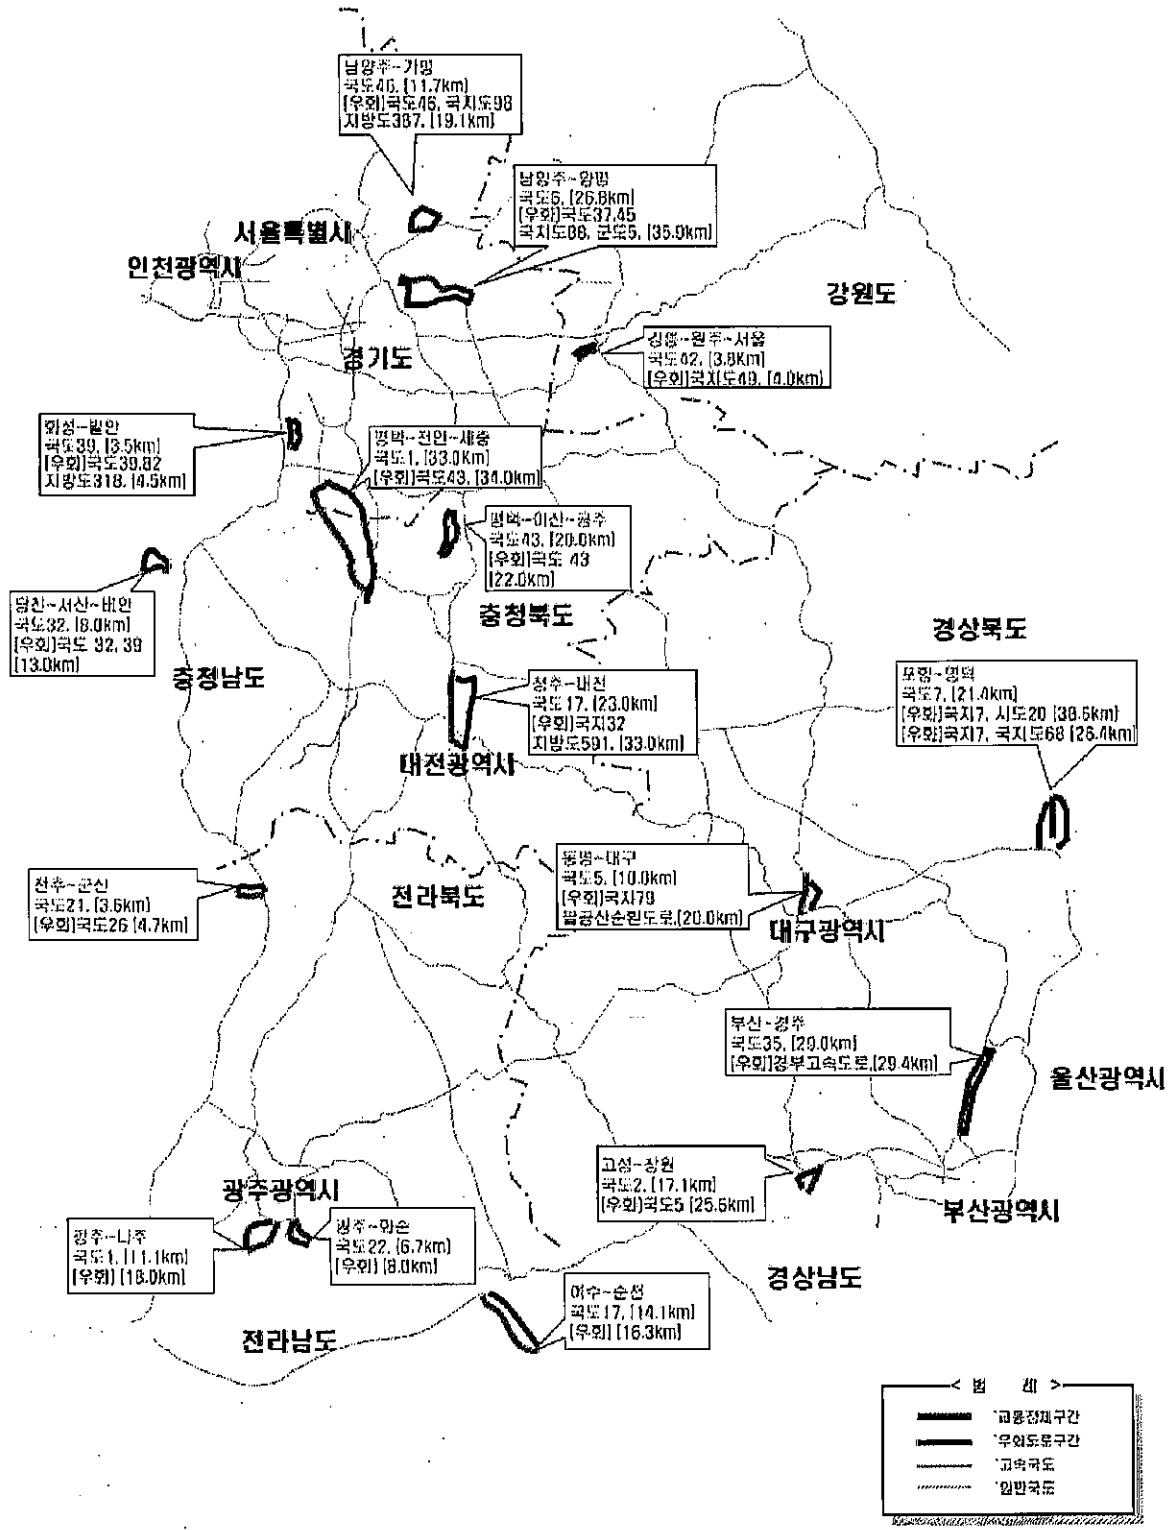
남양주~가평
국도46, [11.7km]
[우회]국도46, 국지도98
지방도387, [19.1km]

남양주~양평
국도6, [26.8km]
[우회]국도37,45
국지도88, 군도5, [35.0km]

서울특별시

인천광역시

강원도

경기도

강릉~원주~서울
국도42, [3.8km]
[우회]국지도49, [4.0km]

화성~발안
국도39, [3.5km]
[우회]국도39,82
지방도318, [4.5km]

평택~천안~세종
국도1, [33.0km]
[우회]국도43, [34.0km]

평택~아산~공주
국도43, [20.0km]
[우회]국도 43
[22.0km]

당진~서산~비안
국도32, [8.0km]
[우회]국도 32, 39
[13.0km]

충청북도

경상북도

충청남도

청주~대전
국도17, [23.0km]
[우회]국지32
지방도591, [33.0km]

포항~영덕
국도7, [21.4km]
[우회]국지7, 시도20 [30.6km]
[우회]국지7, 국지도68 [26.4km]

대전광역시

전주~군산
국도21, [3.6km]
[우회]국도26 [4.7km]

전라북도

동명~대구
국도5, [10.0km]
[우회]국지79
팔공산순환도로,[20.0km]

대구광역시

부산~경주
국도35, [29.0km]
[우회]경부고속도로,[29.4km]

울산광역시

고성~창원
국도2, [17.1km]
[우회]국도5 [25.6km]

광주광역시

부산광역시

광주~나주
국도1, [11.1km]
[우회] [18.0km]

광주~화순
국도22, [6.7km]
[우회] [8.0km]

경상남도

여수~순천
국도17, [14.1km]
[우회] [16.3km]

전라남도

< 범 례 >
교통정체구간
우회도로구간
고속국도
일반국도